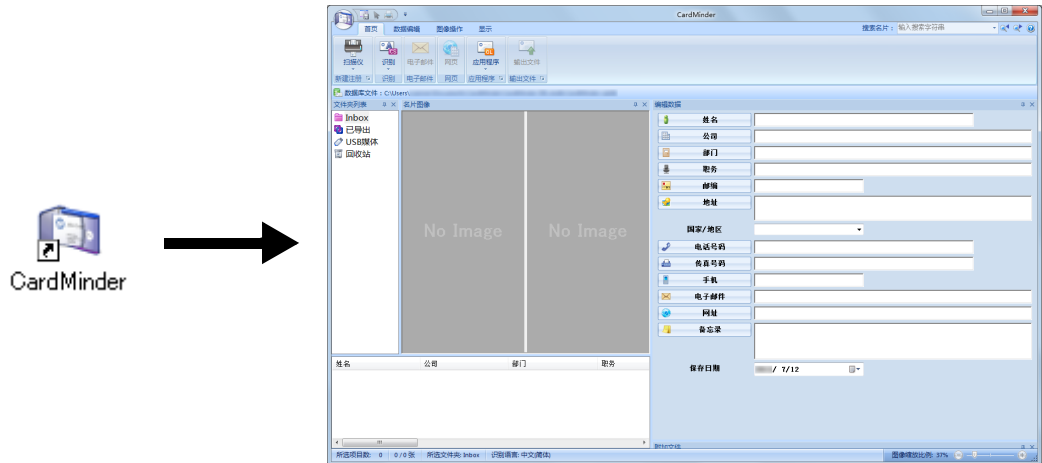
CardMinder

CardMinder

首页 数据编辑 图像操作 显示

搜索名片： 输入搜索字符串

扫描仪 识别 电子邮件 网页 应用程序 输出文件

新建注册 识别 电子邮件 网页 应用程序 输出文件

数据库文件：C:\Users\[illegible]

文件夹列表

Inbox
已导出
USB媒体
回收站

名片图像

No Image

No Image

编辑数据

姓名
公司
部门
职务
邮编
地址
国家/地区
电话号码
传真号码
手机
电子邮件
网址
备忘录
保存日期

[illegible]/ 7/12

姓名 公司 部门 职务

附加文件

所选项目数： 0 0 / 0 张 所选文件夹: Inbox 识别语言: 中文(简体)

图像缩放比例: 37%